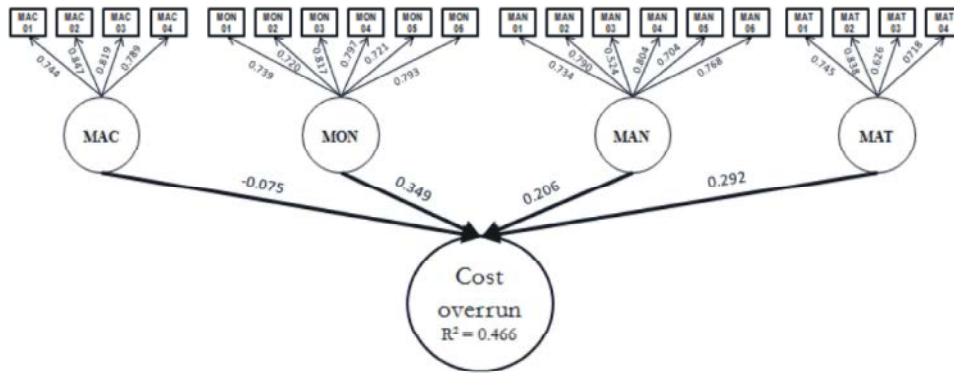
MAC 01 MAC 02 MAC 03 MAC 04

0.744 0.847 0.819 0.789

MON 01 MON 02 MON 03 MON 04 MON 05 MON 06

0.739 0.720 0.817 0.797 0.721 0.793

MAN 01 MAN 02 MAN 03 MAN 04 MAN 05 MAN 06

0.734 0.790 0.524 0.804 0.704 0.768

MAT 01 MAT 02 MAT 03 MAT 04

0.745 0.838 0.626 0.718

MAC

MON

MAN

MAT

-0.075

0.349

0.206

0.292

Cost overrun
$R^2 = 0.466$